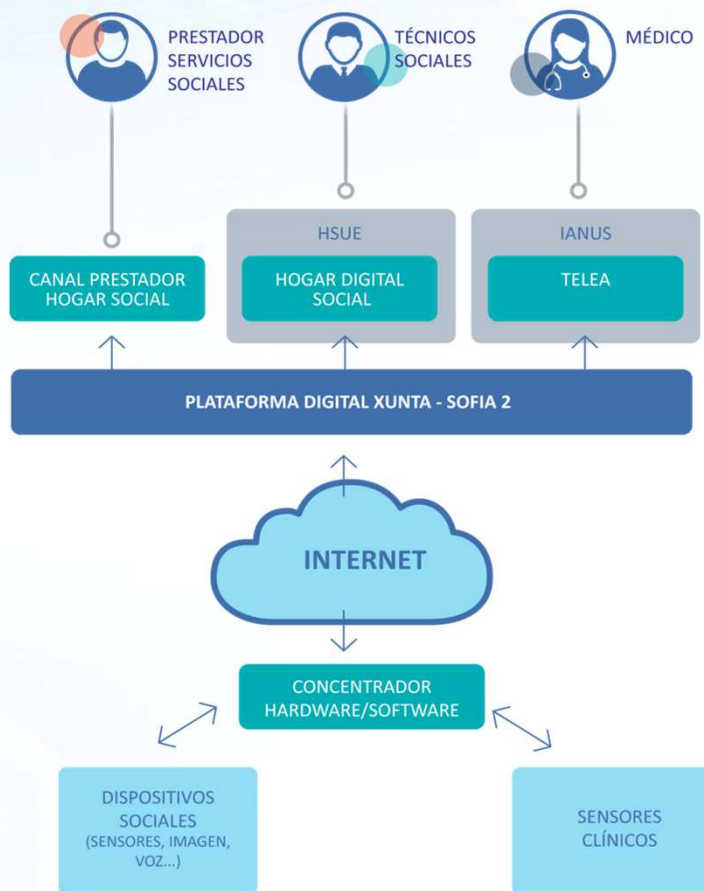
PRESTADOR SERVICIOS SOCIALES

TÉCNICOS SOCIALES

MÉDICO

HSUE

IANUS

CANAL PRESTADOR HOGAR SOCIAL

HOGAR DIGITAL SOCIAL

TELEA

PLATAFORMA DIGITAL XUNTA - SOFIA 2

INTERNET

CONCENTRADOR HARDWARE/SOFTWARE

DISPOSITIVOS SOCIALES (SENSORES, IMAGEN, VOZ...)

SENSORES CLÍNICOS